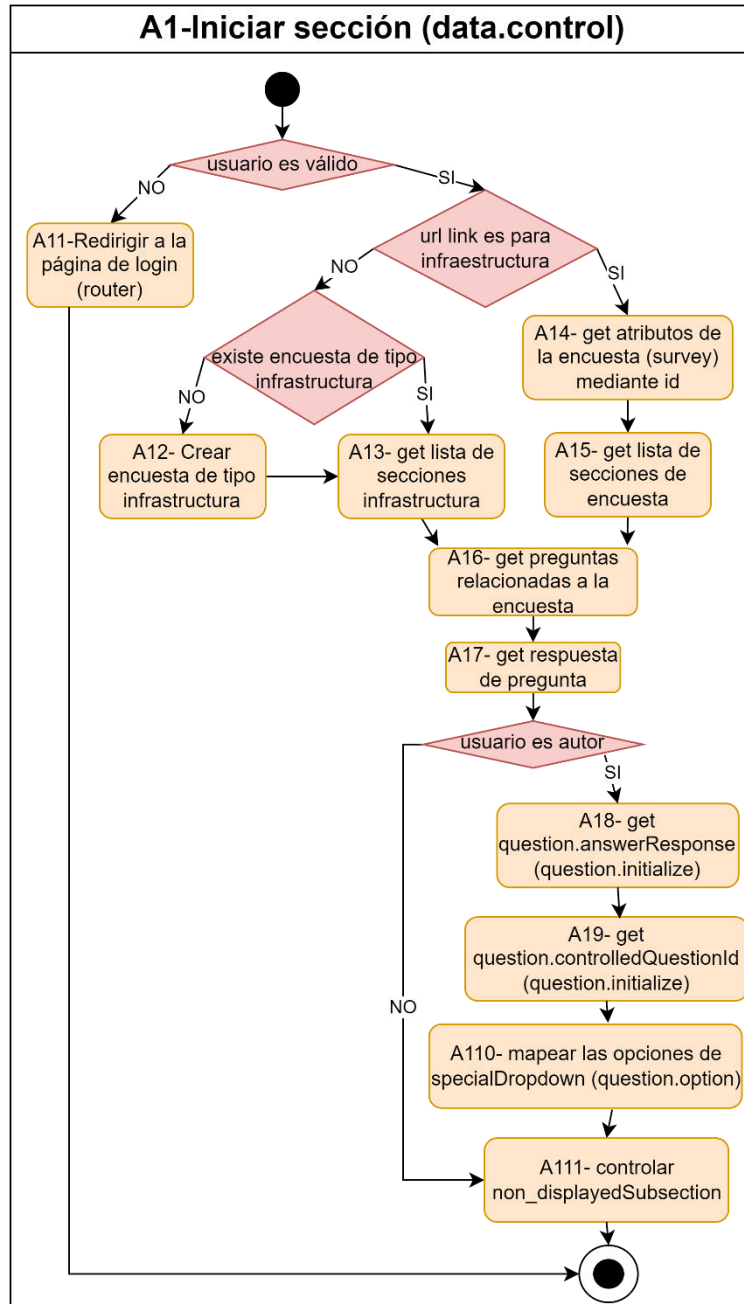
A1-Iniciar sección (data.control)

usuario es válido

NO

SI

A11-Redirigir a la página de login (router)

url link es para infraestructura

NO

SI

existe encuesta de tipo infrastructura

NO

SI

A14- get atributos de la encuesta (survey) mediante id

A12- Crear encuesta de tipo infrastructura

A13- get lista de secciones infrastructura

A15- get lista de secciones de encuesta

A16- get preguntas relacionadas a la encuesta

A17- get respuesta de pregunta

usuario es autor

SI

A18- get question.answerResponse (question.initialize)

A19- get question.controlledQuestionId (question.initialize)

NO

A110- mapear las opciones de specialDropdown (question.option)

A111- controlar non_displayedSubsection